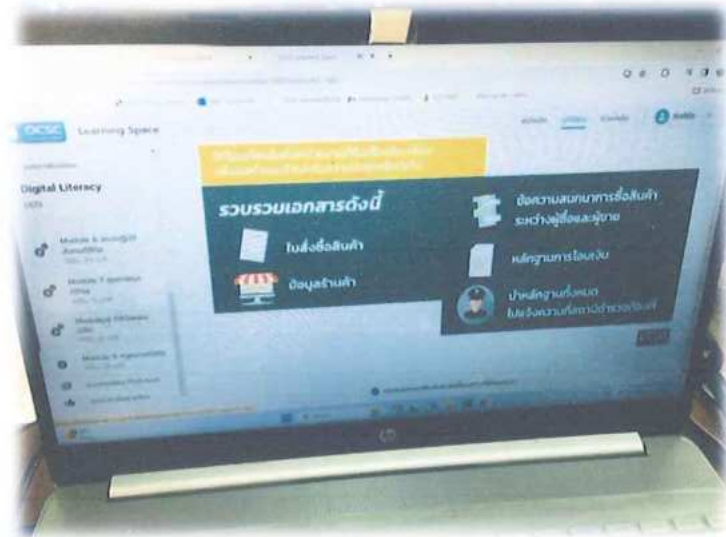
OCSC Learning Space

Digital Literacy

Module 6 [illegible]

Module 7 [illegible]

Module 8 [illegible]

Module 9 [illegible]

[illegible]

รวบรวมเอกสารดังนี้

ใบสั่งซื้อสินค้า

ข้อมูลร้านค้า

ข้อความสนทนาการซื้อสินค้าระหว่างผู้ซื้อและผู้ขาย

หลักฐานการโอนเงิน

นำหลักฐานทั้งหมดไปแจ้งความที่สถานีตำรวจใกล้บ้าน

hp